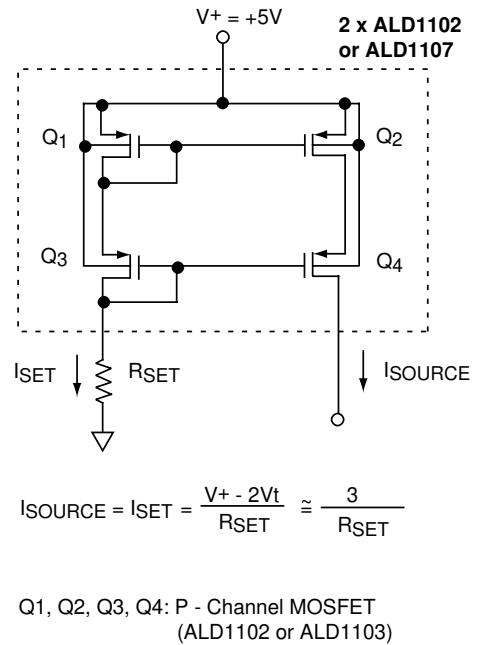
V+ = +5V

2 x ALD1102 or ALD1107

$Q_1$

$Q_2$

$Q_3$

$Q_4$

$I_{SET}$

$R_{SET}$

$I_{SOURCE}$

$I_{SOURCE} = I_{SET} = \frac{V+ - 2Vt}{R_{SET}} \cong \frac{3}{R_{SET}}$

Q1, Q2, Q3, Q4: P - Channel MOSFET (ALD1102 or ALD1103)